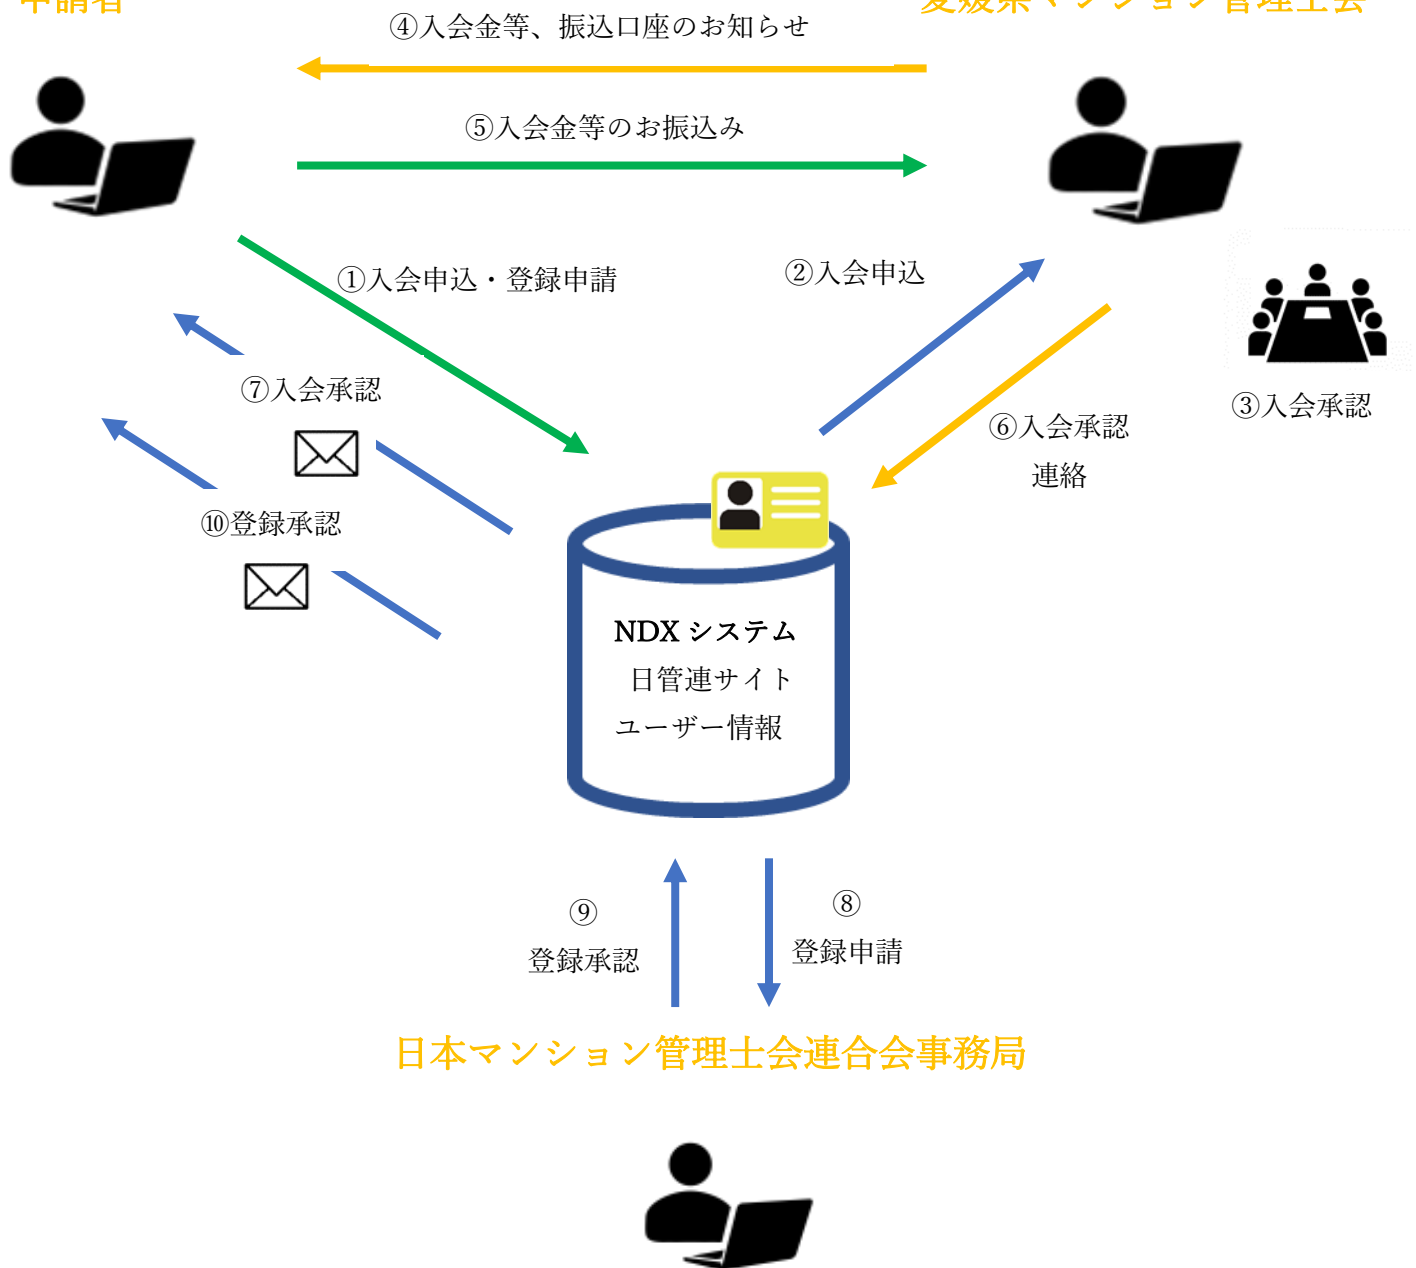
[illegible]

④入会金等、振込口座のお知らせ

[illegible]

⑤入会金等のお振込み

①入会申込・登録申請

②入会申込

⑦入会承認

③入会承認

⑥入会承認 連絡

⑩登録承認

NDX システム
日管連サイト
ユーザー情報

⑨ 登録承認

⑧ 登録申請

日本マンション管理士会連合会事務局